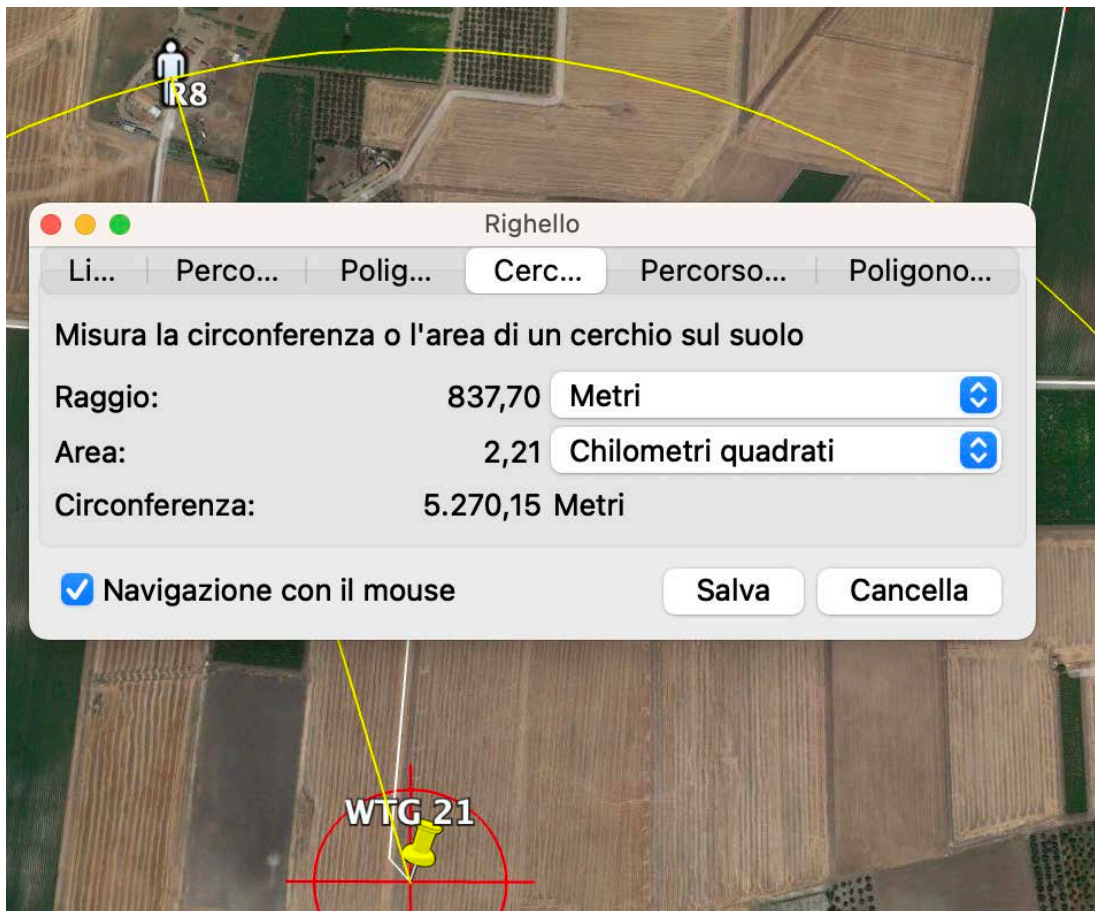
R8

Righello

Li... Perco... Polig... Cerc... Percorso... Poligono...

Misura la circonferenza o l'area di un cerchio sul suolo

Raggio: 837,70 Metri

Area: 2,21 Chilometri quadrati

Circonferenza: 5.270,15 Metri

Navigazione con il mouse

Salva

Cancella

WTG 21